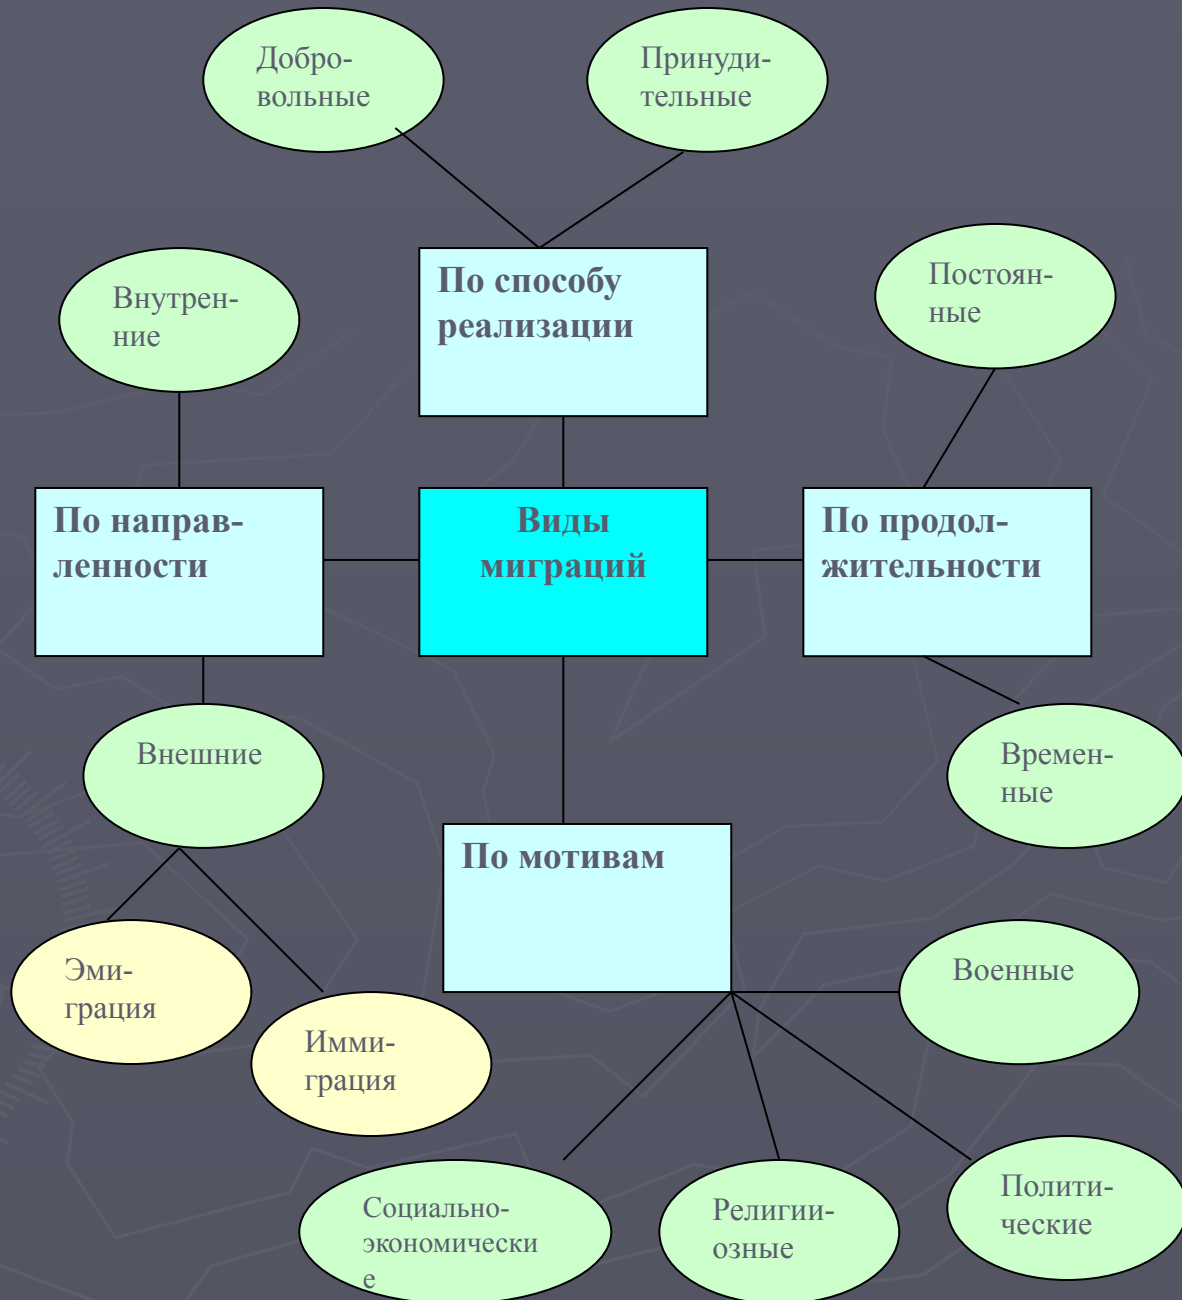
Добровольные

Принудительные

По способу реализации

Внутренние

Постоянные

По направленности

Виды миграций

По продолжительности

Внешние

Временные

По мотивам

Эмиграция

Иммиграция

Военные

Социально-экономически е

Религиозные

Политические